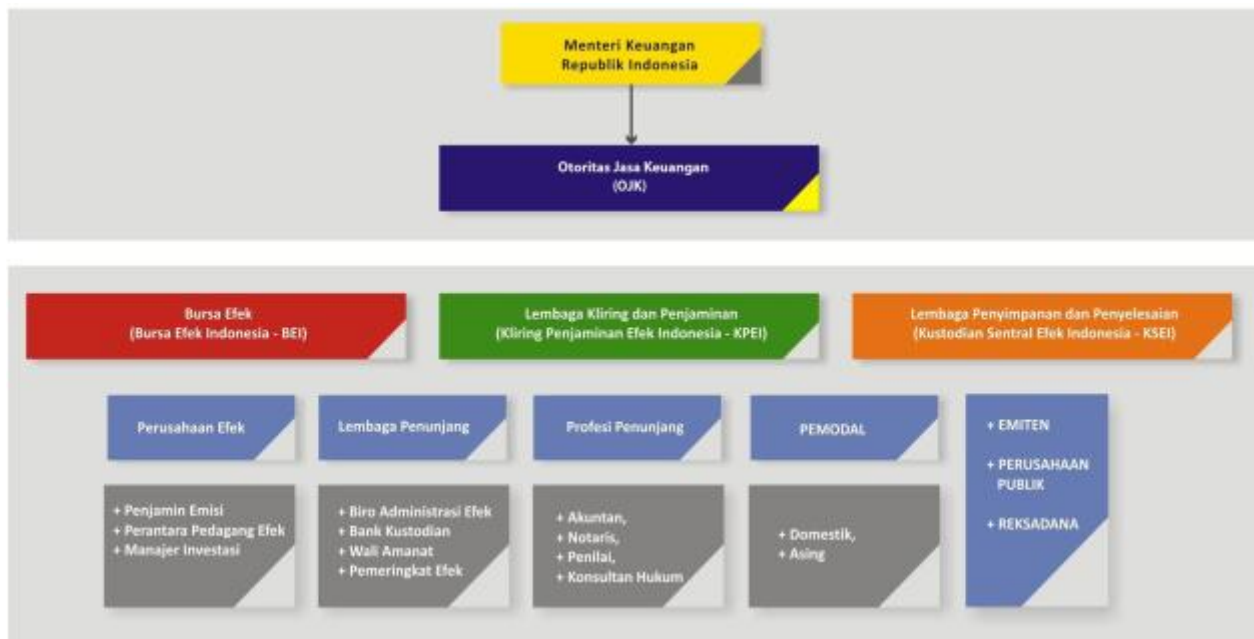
Menteri Keuangan
Republik Indonesia

Otoritas Jasa Keuangan
(OJK)

Bursa Efek
(Bursa Efek Indonesia - BEI)

Lembaga Kliring dan Penjaminan
(Kliring Penjaminan Efek Indonesia - KPEI)

Lembaga Penyimpanan dan Penyelesaian
(Kustodian Sentral Efek Indonesia - KSEI)

Perusahaan Efek

+ Penjamin Emisi
+ Perantara Pedagang Efek
+ Manajer Investasi

Lembaga Penunjang

+ Biro Administrasi Efek
+ Bank Kustodian
+ Wali Amanat
+ Pemeringkat Efek

Profesi Penunjang

+ Akuntan,
+ Notaris,
+ Penilai,
+ Konsultan Hukum

PEMODAL

+ Domestik,
+ Asing

+ EMITEN
+ PERUSAHAAN PUBLIK
+ REKSADANA